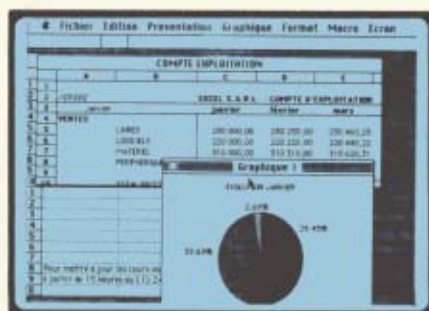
Fichier Edition Presentation Graphique Format Macro Ecran

COMPTE EXPLOITATION

A B C D E

1
2 1/01/02 EXCEL S.A.R.L. COMPTE D'EXPLOITATION
3 janvier Janvier Février mars
4 VENTES
5 LIVRES 250 000,00 250 250,00 250 460,25
6 LOGICIELS 220 000,00 220 220,00 220 440,22
7 MATERIEL 510 000,00 510 510,00 510 020,51
8 PERIPHERIQUES

Graphique 1

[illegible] janvier

2.43%

25.45%

33.64%

Pour mettre à jour les cours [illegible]
à partir de 15 heures au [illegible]